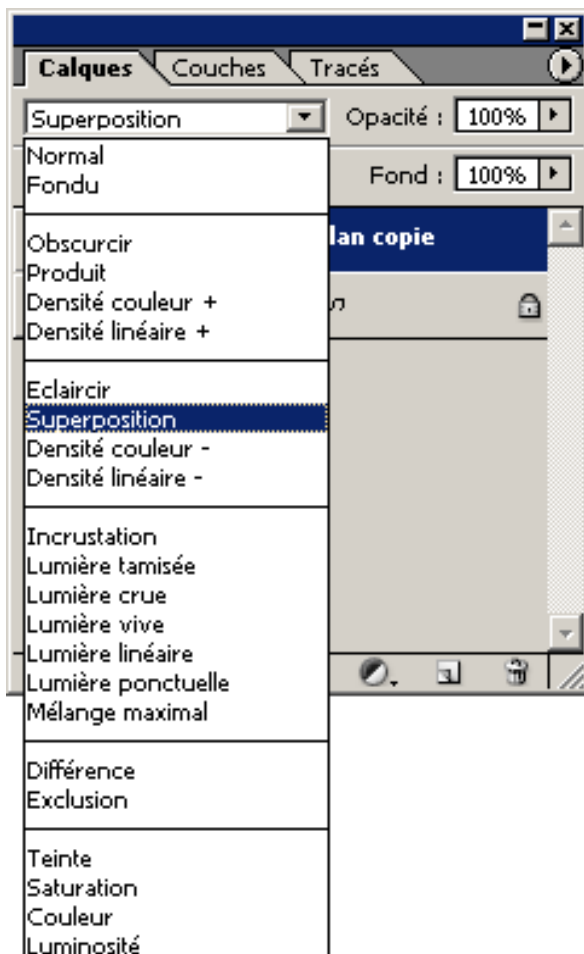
Calques Couches Tracés

Superposition Opacité : 100%

Fond : 100%

lan copie

Normal
Fondu

Obscurcir
Produit
Densité couleur +
Densité linéaire +

Eclaircir
Superposition
Densité couleur -
Densité linéaire -

Incrustation
Lumière tamisée
Lumière crue
Lumière vive
Lumière linéaire
Lumière ponctuelle
Mélange maximal

Différence
Exclusion

Teinte
Saturation
Couleur
Luminosité